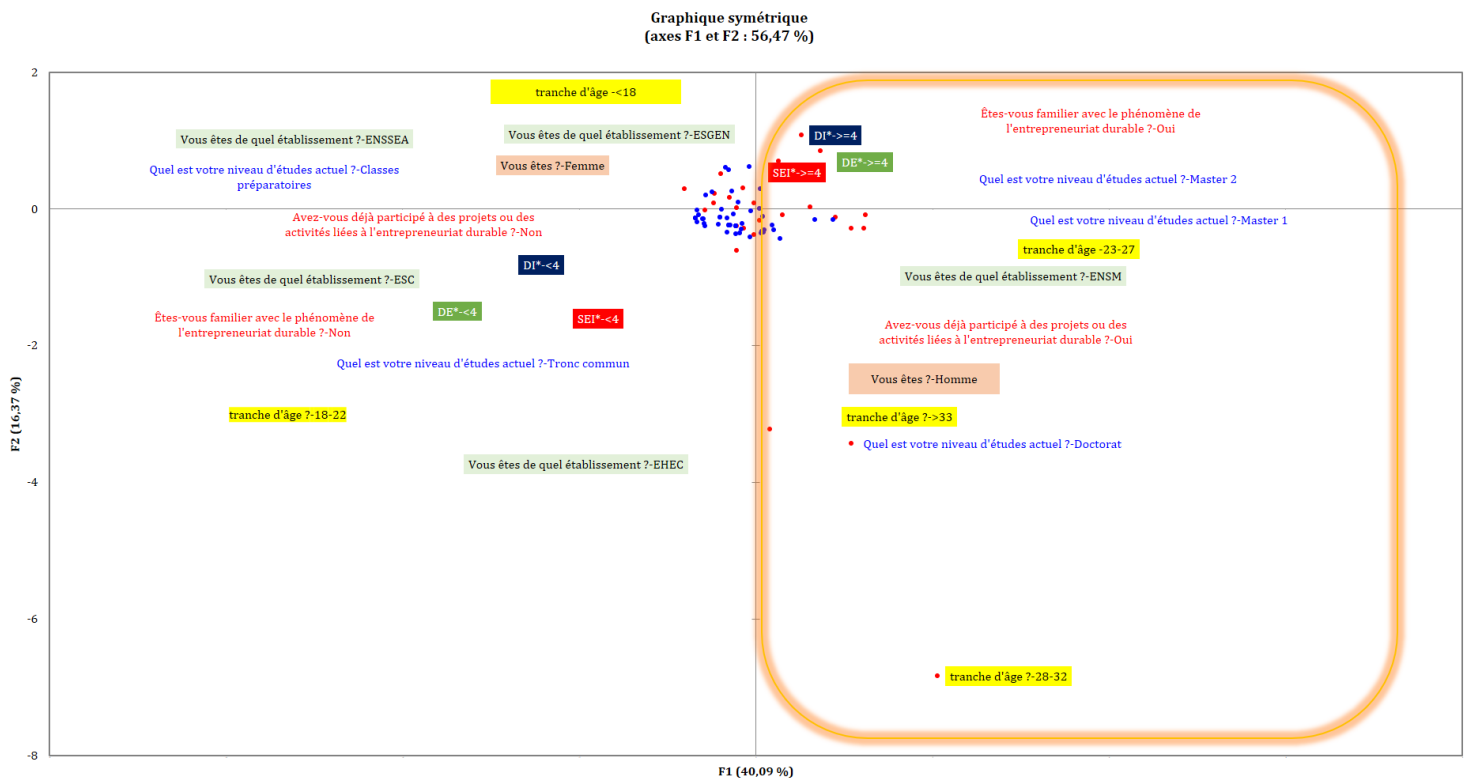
Graphique symétrique
(axes F1 et F2 : 56,47 %)

2
0
-2
-4
-6
-8

F2 (16,37 %)

F1 (40,09 %)

tranche d'âge -<18

Vous êtes de quel établissement ?-ENSSEA

Vous êtes de quel établissement ?-ESGEN

Quel est votre niveau d'études actuel ?-Classes préparatoires

Vous êtes ?-Femme

DI*->=4

SEI*->=4

DE*->=4

Êtes-vous familier avec le phénomène de l'entrepreneuriat durable ?-Oui

Quel est votre niveau d'études actuel ?-Master 2

Quel est votre niveau d'études actuel ?-Master 1

Avez-vous déjà participé à des projets ou des activités liées à l'entrepreneuriat durable ?-Non

tranche d'âge -23-27

DI*-<4

Vous êtes de quel établissement ?-ESC

Vous êtes de quel établissement ?-ENSM

DE*-<4

Êtes-vous familier avec le phénomène de l'entrepreneuriat durable ?-Non

SEI*-<4

Avez-vous déjà participé à des projets ou des activités liées à l'entrepreneuriat durable ?-Oui

Quel est votre niveau d'études actuel ?-Tronc commun

Vous êtes ?-Homme

tranche d'âge ?-18-22

tranche d'âge ?->33

Quel est votre niveau d'études actuel ?-Doctorat

Vous êtes de quel établissement ?-EHEC

tranche d'âge ?-28-32